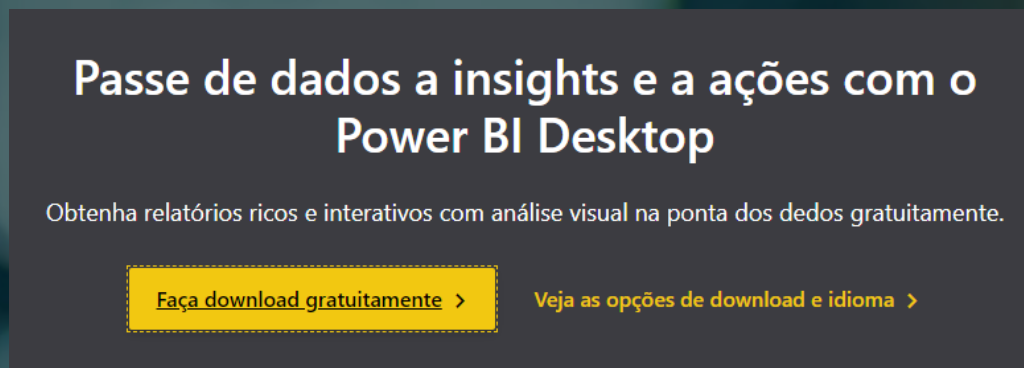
Passe de dados a insights e a ações com o Power BI Desktop

Obtenha relatórios ricos e interativos com análise visual na ponta dos dedos gratuitamente.

Faça download gratuitamente >

Veja as opções de download e idioma >